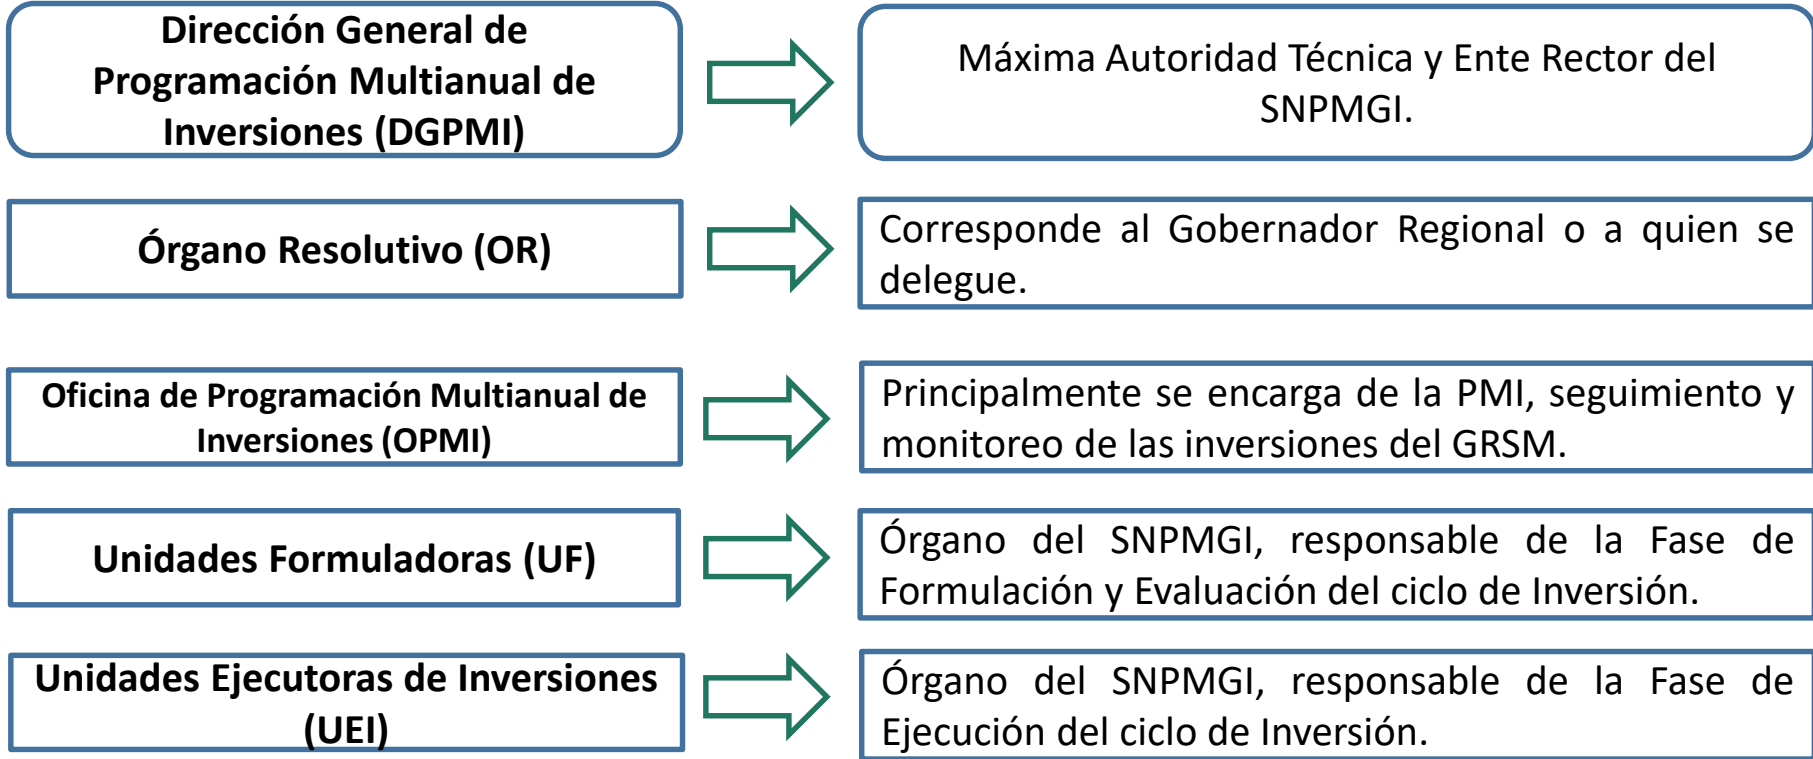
Dirección General de Programación Multianual de Inversiones (DGPMI)

Máxima Autoridad Técnica y Ente Rector del SNPMGI.

Órgano Resolutivo (OR)

Corresponde al Gobernador Regional o a quien se delegue.

Oficina de Programación Multianual de Inversiones (OPMI)

Principalmente se encarga de la PMI, seguimiento y monitoreo de las inversiones del GRSM.

Unidades Formuladoras (UF)

Órgano del SNPMGI, responsable de la Fase de Formulación y Evaluación del ciclo de Inversión.

Unidades Ejecutoras de Inversiones (UEI)

Órgano del SNPMGI, responsable de la Fase de Ejecución del ciclo de Inversión.